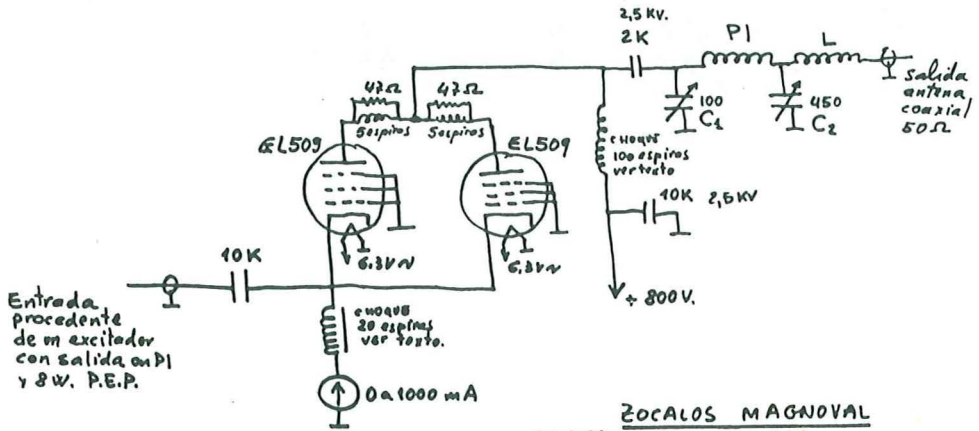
2,5 KV.
2K
Pl
L
salida antena coaxial 50Ω
47Ω
47Ω
5espiras
5espiras
EL509
EL509
choque 100 espiras ver texto
100 $C_1$
450 $C_2$
10K 2,5KV
6.3V~
6.3V~
10K
Entrada procedente de un excitador con salida en Pl y 8 W. P.E.P.
+ 800V.
choque 20 espiras ver texto.
0 a 1000 mA
ZOCALOS MAGNOVAL